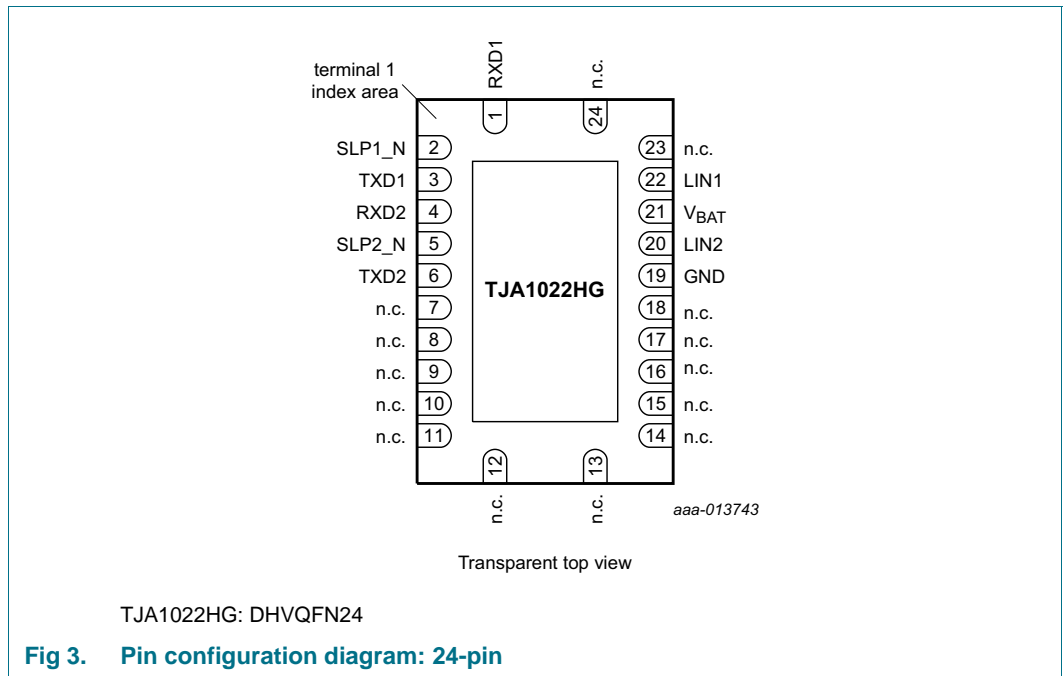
terminal 1
index area

RXD1
1
n.c.
24

SLP1_N 2
TXD1 3
RXD2 4
SLP2_N 5
TXD2 6
n.c. 7
n.c. 8
n.c. 9
n.c. 10
n.c. 11

TJA1022HG

23 n.c.
22 LIN1
21 $V_{BAT}$
20 LIN2
19 GND
18 n.c.
17 n.c.
16 n.c.
15 n.c.
14 n.c.

12
n.c.
13
n.c.

aaa-013743

Transparent top view

TJA1022HG: DHVQFN24

Fig 3. Pin configuration diagram: 24-pin